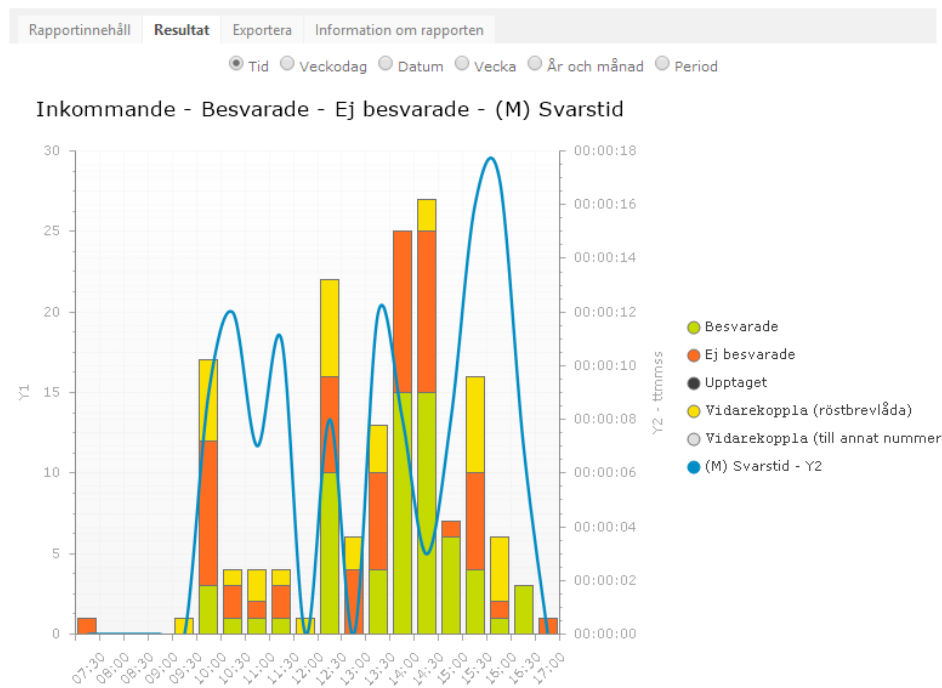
Rapportinnehåll | Resultat | Exportera | Information om rapporten

Tid  Veckodag  Datum  Vecka  År och månad  Period

Inkommande - Besvarade - Ej besvarade - (M) Svarstid

30
25
20
15
10
5
0

Y1

00:00:18
00:00:16
00:00:14
00:00:12
00:00:10
00:00:08
00:00:06
00:00:04
00:00:02
00:00:00

Y2 - ttmmss

07:30 08:00 08:30 09:00 09:30 10:00 10:30 11:00 11:30 12:00 12:30 13:00 13:30 14:00 14:30 15:00 15:30 16:00 16:30 17:00

Besvarade
Ej besvarade
Upptaget
Vidarekoppla (röstbrevlåda)
Vidarekoppla (till annat nummer
(M) Svarstid - Y2